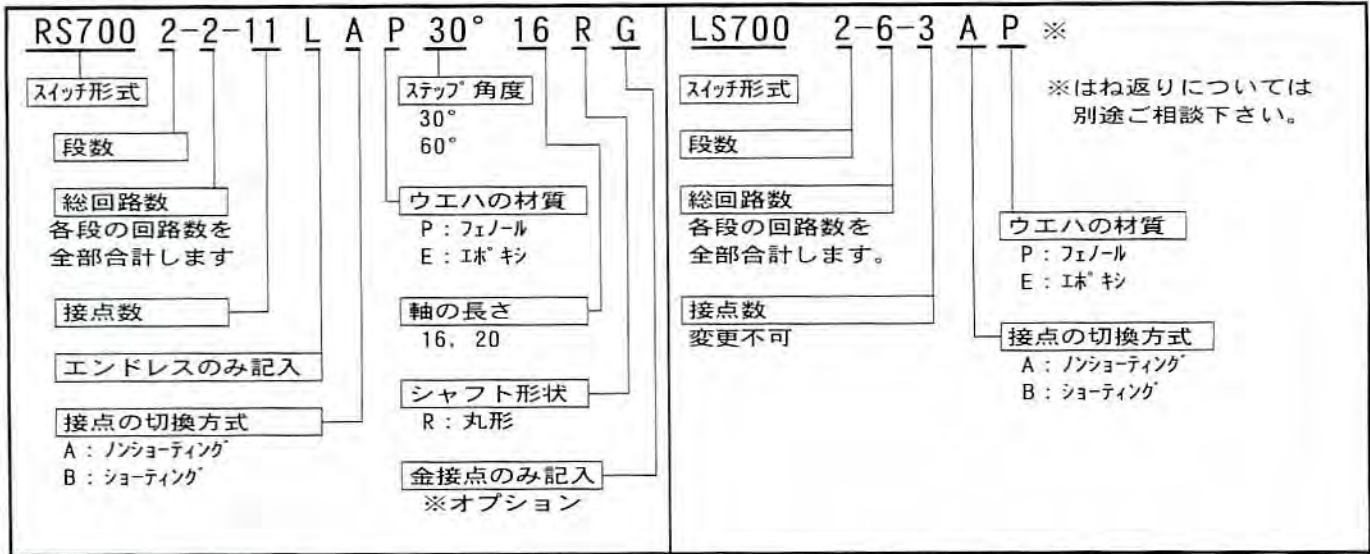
RS700 2-2-11 L A P 30° 16 R G

ｽｲｯﾁ形式

段数

総回路数
各段の回路数を全部合計します

接点数

エンドレスのみ記入

接点の切換方式
A：ﾉﾝｼｮｰﾃｨﾝｸﾞ
B：ｼｮｰﾃｨﾝｸﾞ

ｽﾃｯﾌﾟ角度
30°
60°

ウエハの材質
P：ﾌｪﾉｰﾙ
E：ｴﾎﾟｷｼ

軸の長さ
16, 20

シャフト形状
R：丸形

金接点のみ記入
※オプション

LS700 2-6-3 A P ※

ｽｲｯﾁ形式

段数

総回路数
各段の回路数を全部合計します。

接点数
変更不可

※はね返りについては別途ご相談下さい。

ウエハの材質
P：ﾌｪﾉｰﾙ
E：ｴﾎﾟｷｼ

接点の切換方式
A：ﾉﾝｼｮｰﾃｨﾝｸﾞ
B：ｼｮｰﾃｨﾝｸﾞ